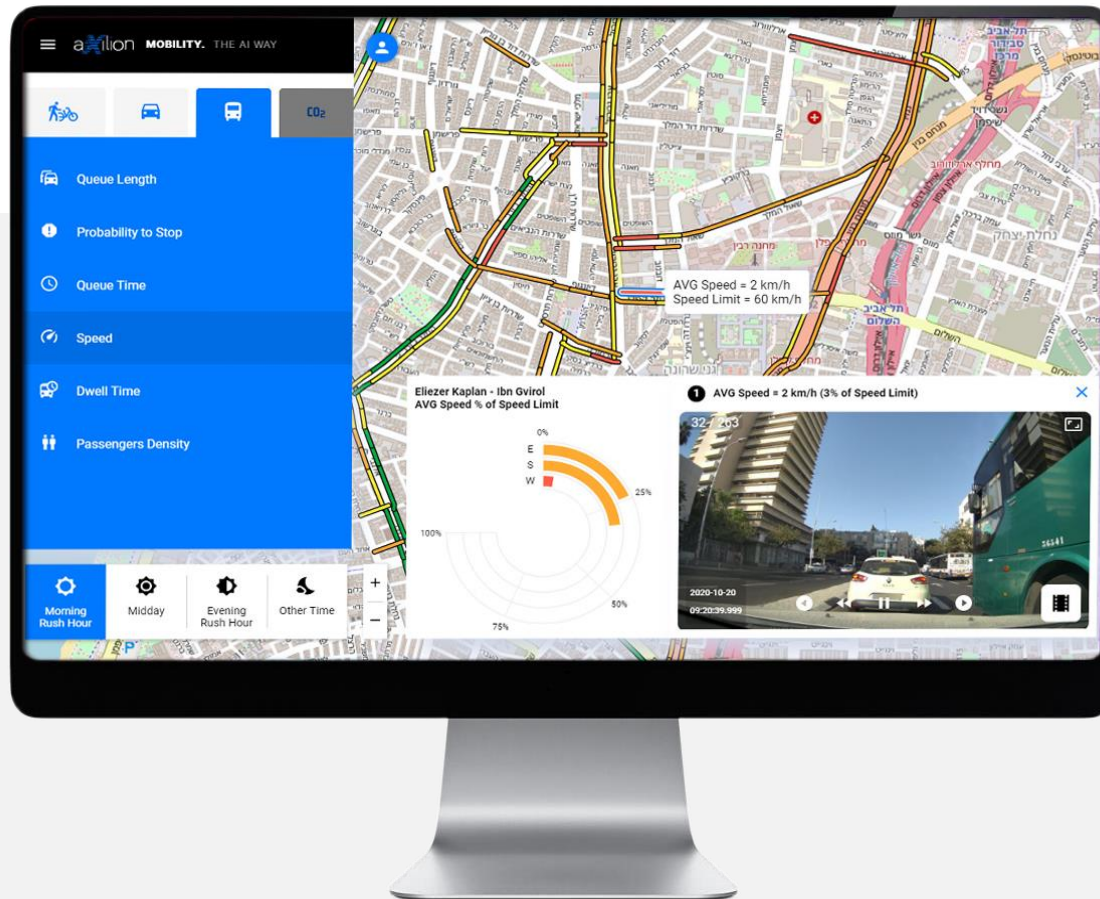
axilion MOBILITY. THE AI WAY

$CO_2$

Queue Length

Probability to Stop

Queue Time

Speed

Dwell Time

Passengers Density

Morning Rush Hour

Midday

Evening Rush Hour

Other Time

+

−

AVG Speed = 2 km/h
Speed Limit = 60 km/h

Eliezer Kaplan - Ibn Gvirol
AVG Speed % of Speed Limit

0%
E
S
W
25%
50%
75%
100%

1 AVG Speed = 2 km/h (3% of Speed Limit)

32-203

2020-10-20
09:20:39.999

מחנה רבין
הקריה
תל-אביב השלום
נחלת יצחק
מנחם בגין
השלום